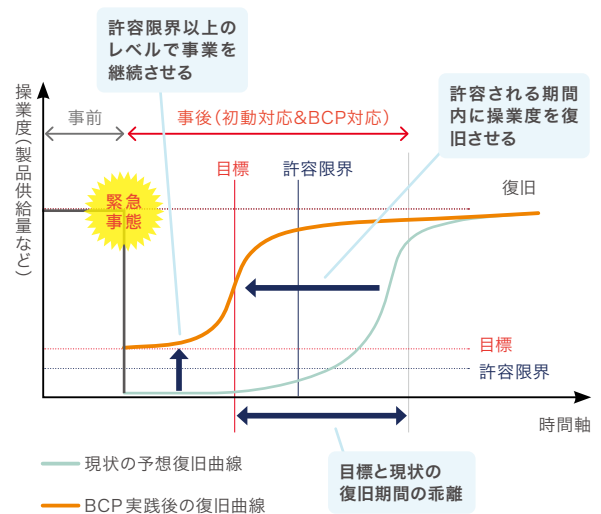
許容限界以上の
レベルで事業を
継続させる

許容される期間
内に操業度を復
旧させる

操業度（製品供給量など）

事前

事後（初動対応&BCP対応）

目標

許容限界

復旧

緊急
事態

目標

許容限界

時間軸

現状の予想復旧曲線

BCP実践後の復旧曲線

目標と現状の
復旧期間の乖離